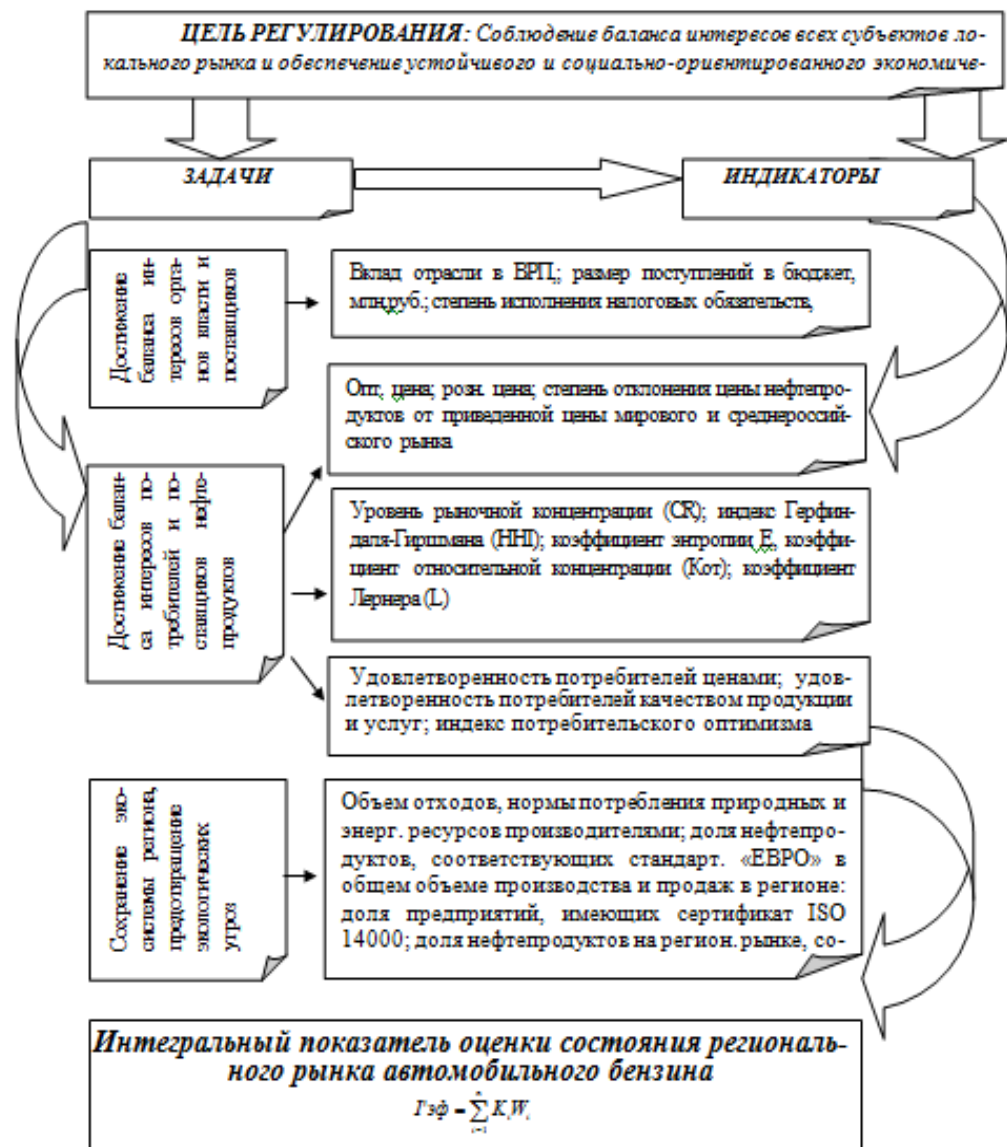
ЦЕЛЬ РЕГУЛИРОВАНИЯ: Соблюдение баланса интересов всех субъектов локального рынка и обеспечение устойчивого и социально-ориентированного экономиче-

ЗАДАЧИ

ИНДИКАТОРЫ

Достижение баланса интересов органов власти и поставщиков

Вклад отрасли в ВРП; размер поступлений в бюджет, млн.руб.; степень исполнения налоговых обязательств,

Опт. цена; розн. цена; степень отклонения цены нефтепродуктов от приведенной цены мирового и среднероссийского рынка

Достижение баланса интересов потребителей и поставщиков нефтепродуктов

Уровень рыночной концентрации (CR); индекс Герфиндаля-Гиршмана (HHI); коэффициент энтропии E, коэффициент относительной концентрации (Кот); коэффициент Лернера (L)

Удовлетворенность потребителей ценами; удовлетворенность потребителей качеством продукции и услуг; индекс потребительского оптимизма

Сохранение экосистемы региона, предотвращение экологических угроз

Объем отходов, нормы потребления природных и энерг. ресурсов производителями; доля нефтепродуктов, соответствующих стандарт. «ЕВРО» в общем объеме производства и продаж в регионе: доля предприятий, имеющих сертификат ISO 14000; доля нефтепродуктов на регион. рынке, со-

Интегральный показатель оценки состояния регионального рынка автомобильного бензина

$I\text{эф} = \sum_{i=1}^{n} K_i W_i$